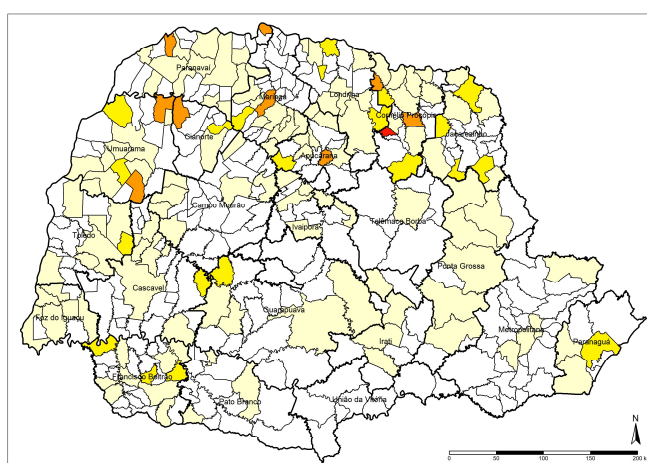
Paranavaí
Maringá
Londrina
Cornélio Procópio
Jacarezinho
Umuarama
Cianorte
Apucarana
Campo Mourão
Ivaiporã
Telêmaco Borba
Toledo
Cascavel
Ponta Grossa
Guarapuava
Foz do Iguaçu
Irati
Metropolitana
Paranaguá
Francisco Beltrão
Pato Branco
União da Vitória
N
0 50 100 150 200 k